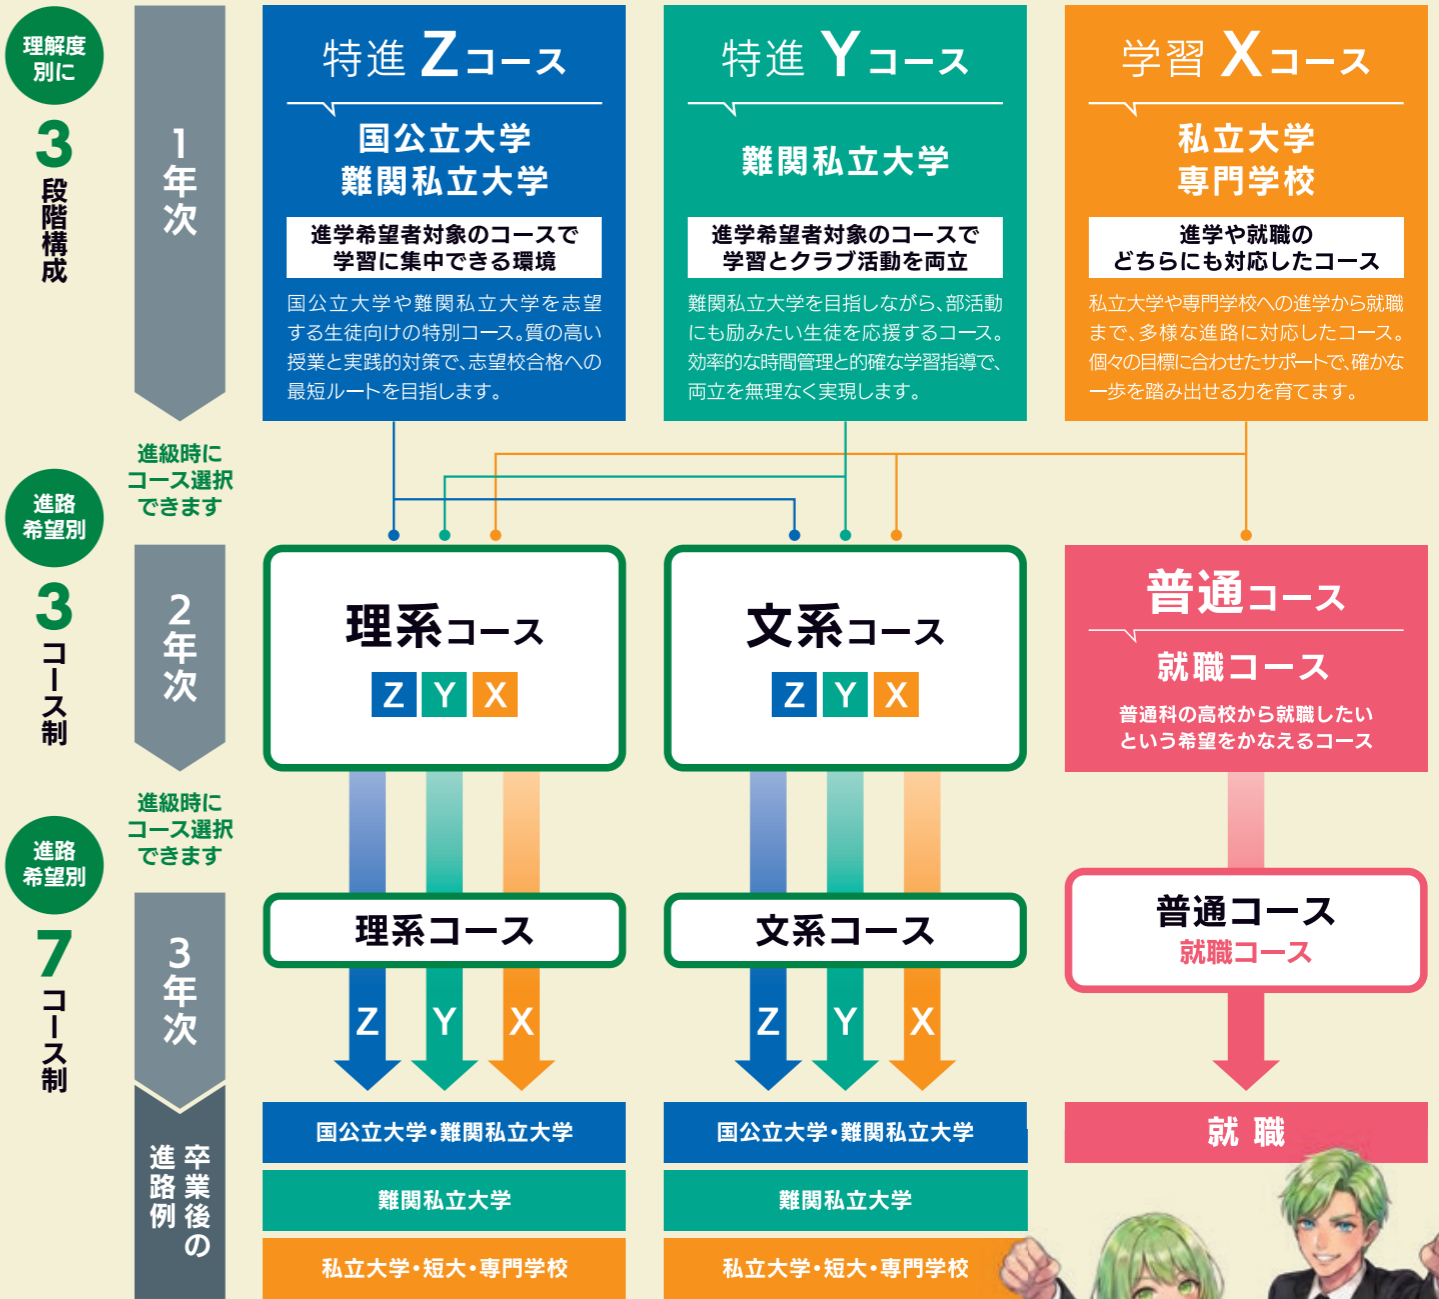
理解度別に

3段階構成

1年次

特進 Zコース

国公立大学
難関私立大学

進学希望者対象のコースで
学習に集中できる環境

国公立大学や難関私立大学を志望する生徒向けの特別コース。質の高い授業と実践的対策で、志望校合格への最短ルートを目指します。

特進 Yコース

難関私立大学

進学希望者対象のコースで
学習とクラブ活動を両立

難関私立大学を目指しながら、部活動にも励みたい生徒を応援するコース。効率的な時間管理と的確な学習指導で、両立を無理なく実現します。

学習 Xコース

私立大学
専門学校

進学や就職の
どちらにも対応したコース

私立大学や専門学校への進学から就職まで、多様な進路に対応したコース。個々の目標に合わせたサポートで、確かな一歩を踏み出せる力を育てます。

進級時に
コース選択
できます

進路希望別

3コース制

2年次

理系コース
Z Y X

文系コース
Z Y X

普通コース

就職コース

普通科の高校から就職したい
という希望をかなえるコース

進級時に
コース選択
できます

進路希望別

7コース制

3年次

理系コース

Z Y X

文系コース

Z Y X

普通コース
就職コース

卒業後の進路例

国公立大学・難関私立大学

難関私立大学

私立大学・短大・専門学校

国公立大学・難関私立大学

難関私立大学

私立大学・短大・専門学校

就 職